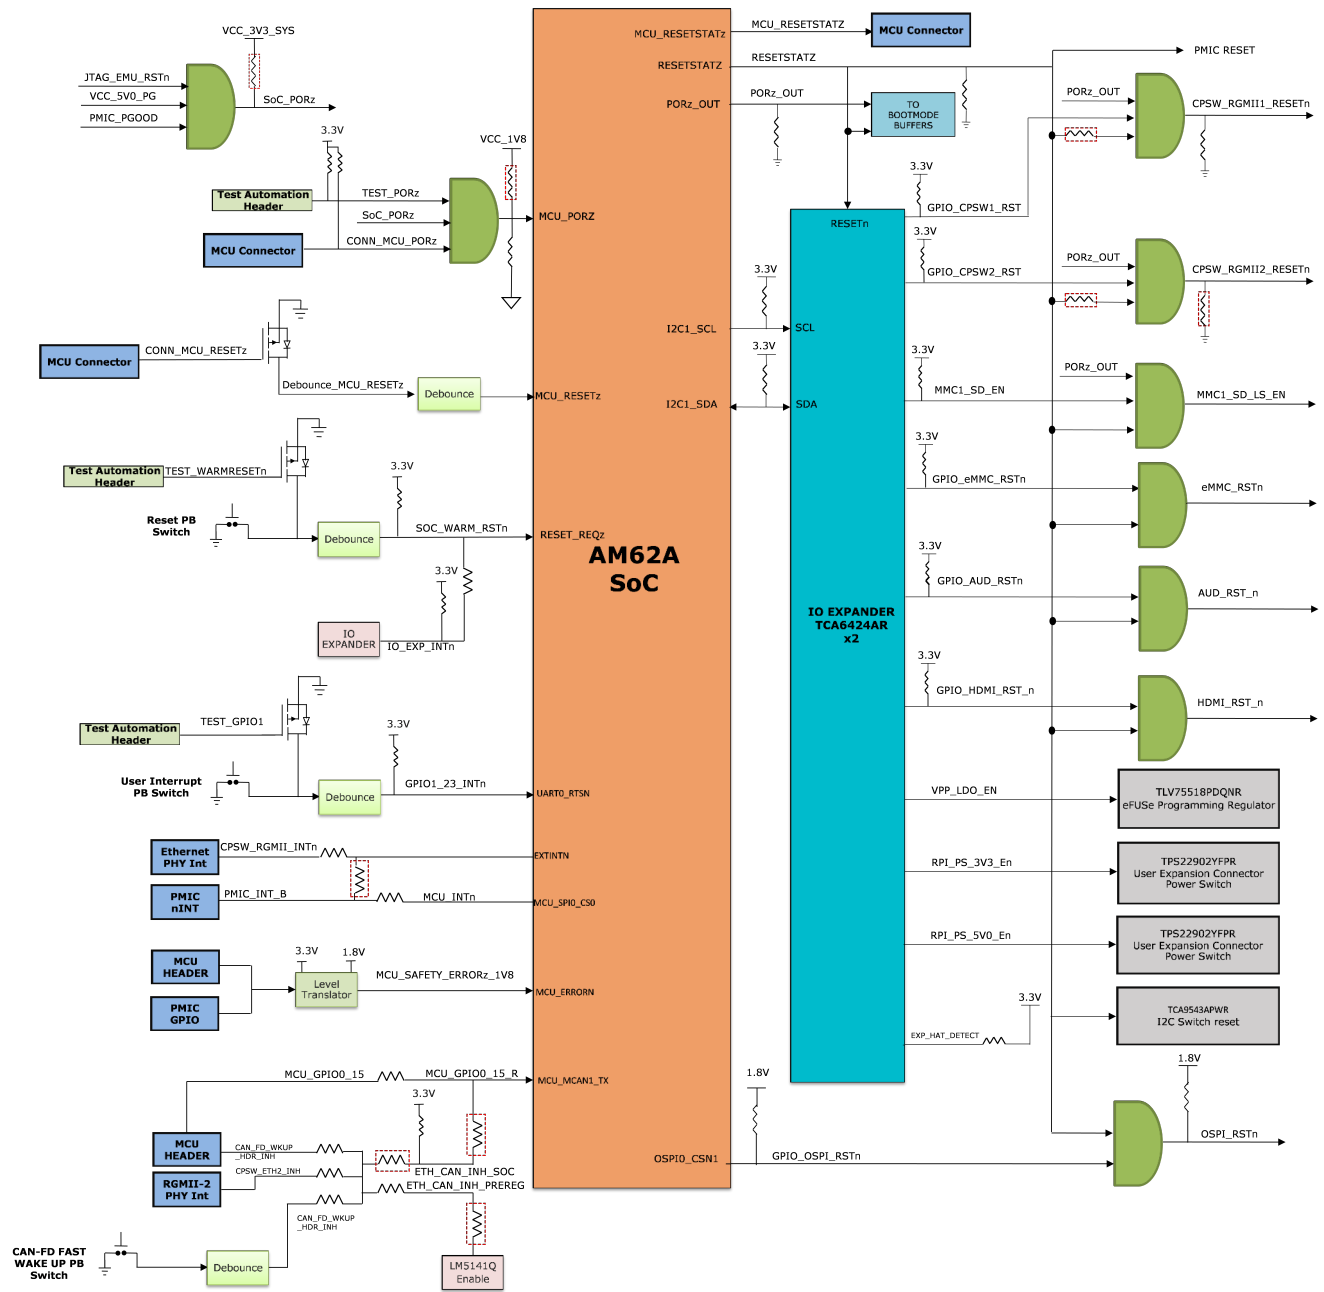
VCC_3V3_SYS
JTAG_EMU_RSTn
VCC_5V0_PG
PMIC_PGOOD
SoC_PORz
3.3V
Test Automation Header
TEST_PORz
SoC_PORz
MCU Connector
CONN_MCU_PORz
VCC_1V8
MCU_PORZ
MCU Connector
CONN_MCU_RESETz
Debounce_MCU_RESETz
Debounce
MCU_RESETz
Test Automation Header
TEST_WARMRESETn
3.3V
Reset PB Switch
Debounce
SOC_WARM_RSTn
RESET_REQz
3.3V
IO EXPANDER
IO_EXP_INTn
Test Automation Header
TEST_GPIO1
3.3V
User Interrupt PB Switch
Debounce
GPIO1_23_INTn
UART0_RTSN
Ethernet PHY Int
CPSW_RGMII_INTn
EXTINTN
PMIC nINT
PMIC_INT_B
MCU_INTn
MCU_SPI0_CS0
3.3V
1.8V
MCU HEADER
Level Translator
MCU_SAFETY_ERRORz_1V8
MCU_ERRORN
PMIC GPIO
MCU_GPIO0_15
MCU_GPIO0_15_R
MCU_MCAN1_TX
3.3V
MCU HEADER
CAN_FD_WKUP_HDR_INH
CPSW_ETH2_INH
ETH_CAN_INH_SOC
RGMII-2 PHY Int
ETH_CAN_INH_PREREG
CAN_FD_WKUP_HDR_INH
CAN-FD FAST WAKE UP PB Switch
Debounce
LM5141Q Enable
MCU_RESETSTATz
RESETSTATZ
PORz_OUT
I2C1_SCL
I2C1_SDA
AM62A SoC
OSPI0_CSN1
MCU_RESETSTATZ
MCU Connector
RESETSTATZ
PORz_OUT
TO BOOTMODE BUFFERS
3.3V
3.3V
RESETn
SCL
3.3V
SDA
IO EXPANDER TCA6424AR x2
1.8V
GPIO_OSPI_RSTn
PMIC RESET
PORz_OUT
CPSW_RGMII1_RESETn
3.3V
GPIO_CPSW1_RST
3.3V
GPIO_CPSW2_RST
PORz_OUT
CPSW_RGMII2_RESETn
3.3V
PORz_OUT
MMC1_SD_EN
MMC1_SD_LS_EN
3.3V
GPIO_eMMC_RSTn
eMMC_RSTn
3.3V
GPIO_AUD_RSTn
AUD_RST_n
3.3V
GPIO_HDMI_RST_n
HDMI_RST_n
VPP_LDO_EN
TLV75518PDQNR eFUSe Programming Regulator
RPI_PS_3V3_En
TPS22902YFPR User Expansion Connector Power Switch
RPI_PS_5V0_En
TPS22902YFPR User Expansion Connector Power Switch
3.3V
EXP_HAT_DETECT
TCA9543APWR I2C Switch reset
1.8V
OSPI_RSTn